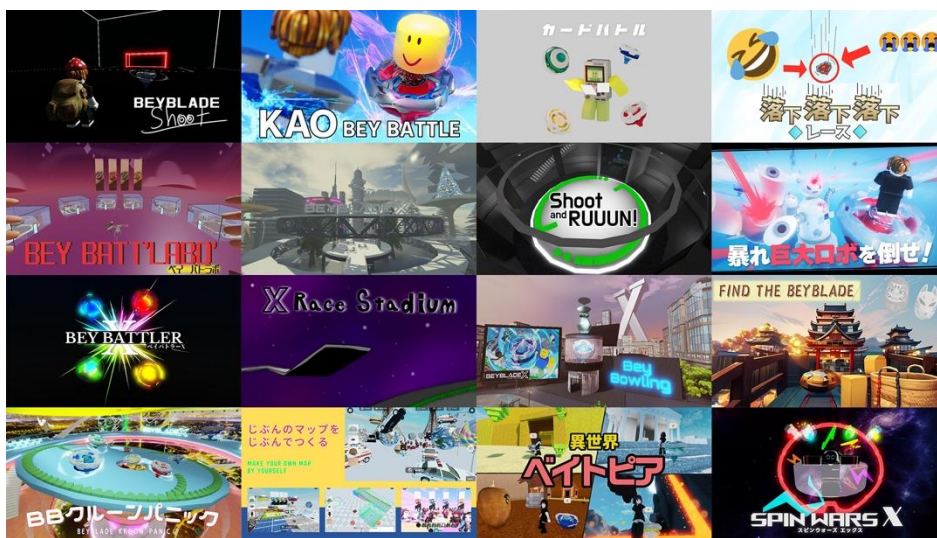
BEYBLADE Shoot

KAO BEY BATTLE

カードバトル

落下落下落下 ◆レース◆

BEY BATT'LABO ベイバトラボ

BEYBLADE X

Shoot and RUUUN!

暴れ巨大ロボを倒せ!

BEY BATTLER ベイバトラー

X Race Stadium

BEYBLADE X Bey Bowling

FIND THE BEYBLADE

BBクルーンパニック BEYBLADE KROON PANIC

じぶんのマップをじぶんでつくる MAKE YOUR OWN MAP BY YOURSELF

異世界ベイトピア

SPIN WARS X スピンウォーズ エックス